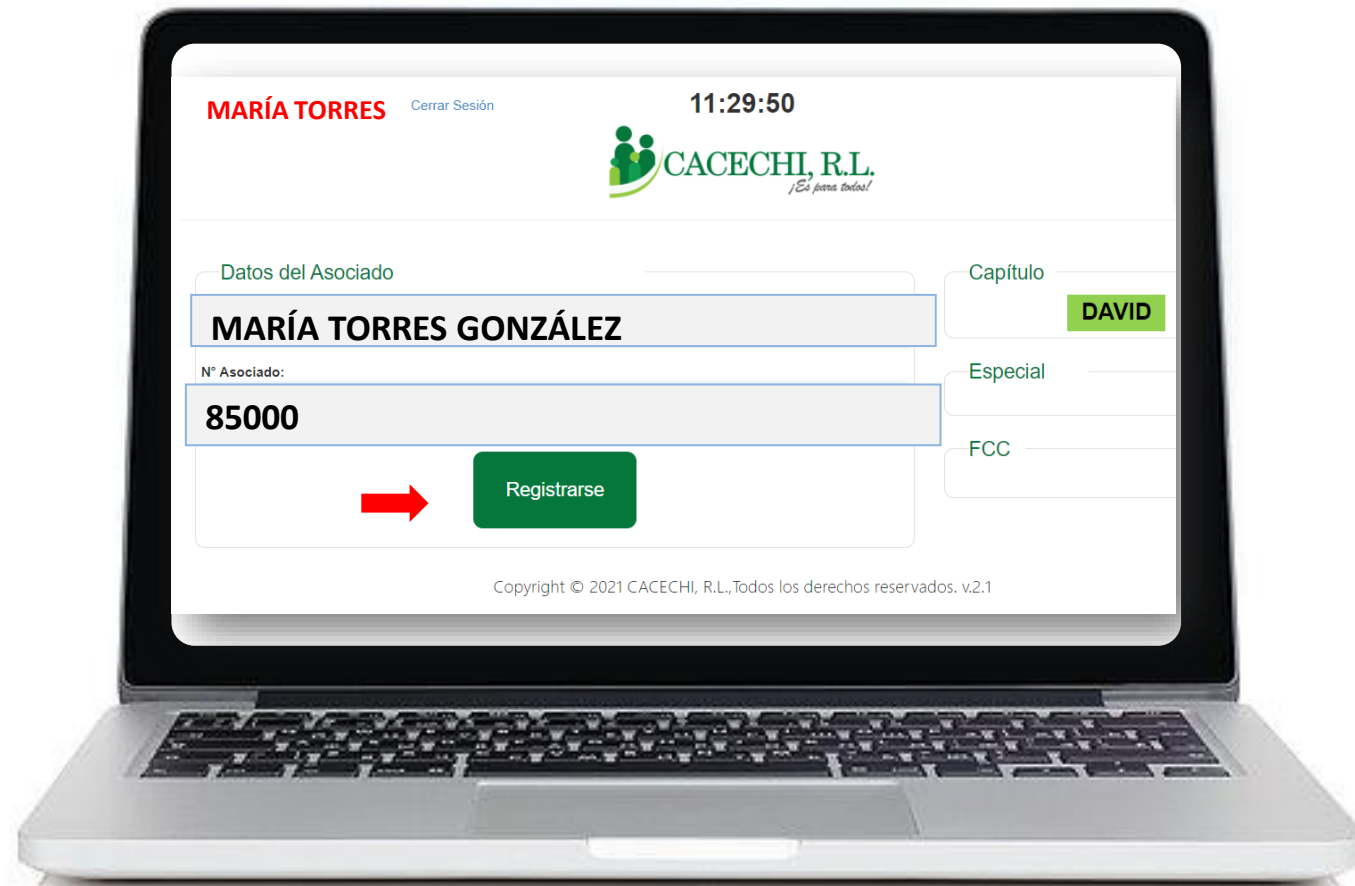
MARÍA TORRES Cerrar Sesión

11:29:50

CACECHI, R.L.
¡Es para todos!

Datos del Asociado

MARÍA TORRES GONZÁLEZ

N° Asociado:

85000

Registrarse

Capítulo

DAVID

Especial

FCC

Copyright © 2021 CACECHI, R.L.,Todos los derechos reservados. v.2.1